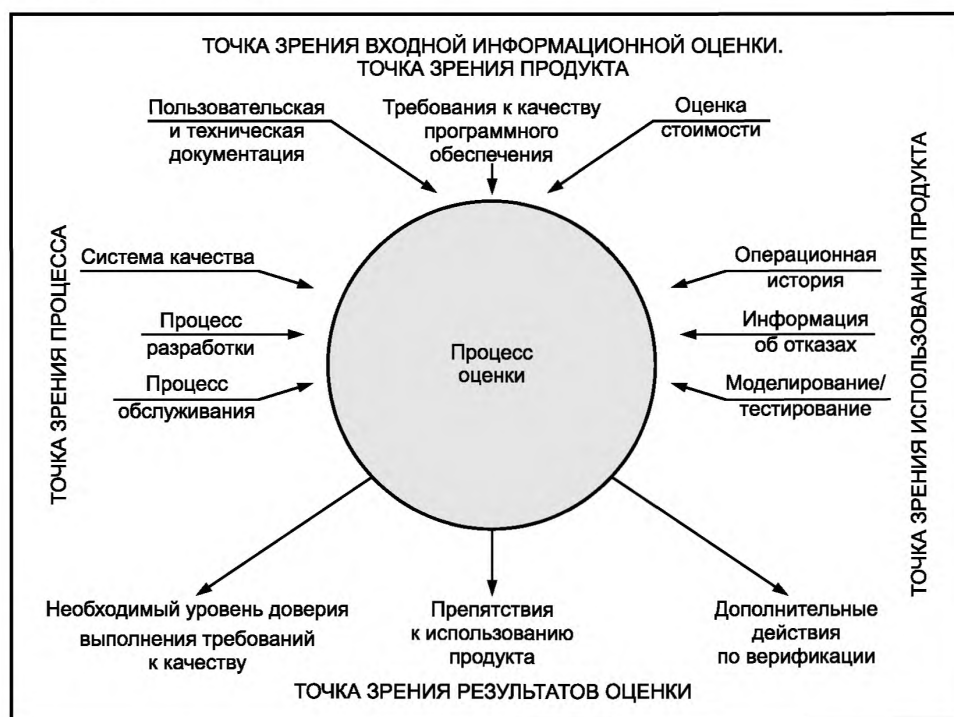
ТОЧКА ЗРЕНИЯ ВХОДНОЙ ИНФОРМАЦИОННОЙ ОЦЕНКИ.
ТОЧКА ЗРЕНИЯ ПРОДУКТА

Пользовательская и техническая документация

Требования к качеству программного обеспечения

Оценка стоимости

ТОЧКА ЗРЕНИЯ ПРОЦЕССА

Система качества

Процесс разработки

Процесс обслуживания

Процесс оценки

ТОЧКА ЗРЕНИЯ ИСПОЛЬЗОВАНИЯ ПРОДУКТА

Операционная история

Информация об отказах

Моделирование/тестирование

Необходимый уровень доверия выполнения требований к качеству

Препятствия к использованию продукта

Дополнительные действия по верификации

ТОЧКА ЗРЕНИЯ РЕЗУЛЬТАТОВ ОЦЕНКИ